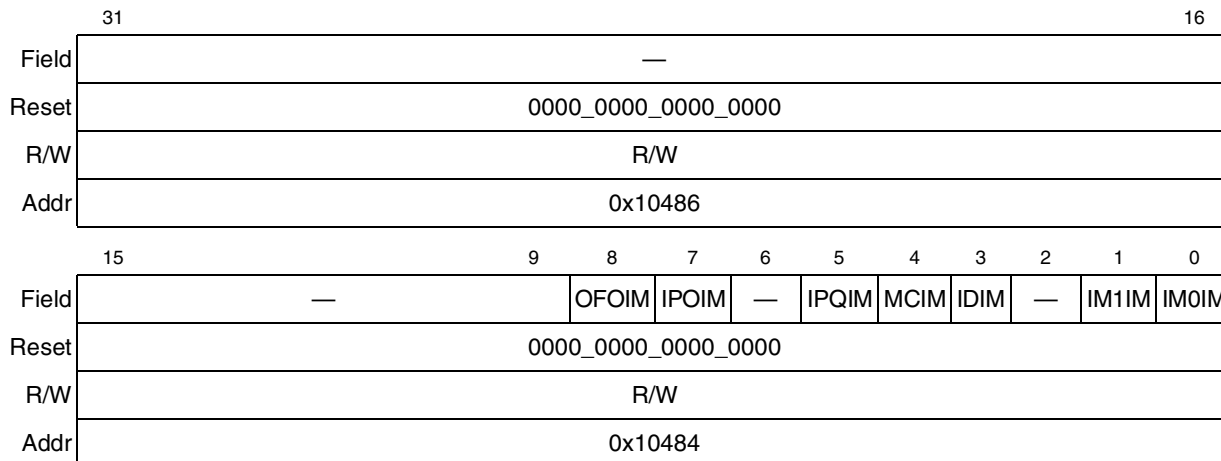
| | 31 | | | | | | | | | | 16 |
|---|---|---|---|---|---|---|---|---|---|---|---|
| Field | — | | | | | | | | | | |
| Reset | 0000_0000_0000_0000 | | | | | | | | | | |
| R/W | R/W | | | | | | | | | | |
| Addr | 0x10486 | | | | | | | | | | |

| | 15 | 9 | 8 | 7 | 6 | 5 | 4 | 3 | 2 | 1 | 0 |
|---|---|---|---|---|---|---|---|---|---|---|---|
| Field | — | | OFOIM | IPOIM | — | IPQIM | MCIM | IDIM | — | IM1IM | IM0IM |
| Reset | 0000_0000_0000_0000 | | | | | | | | | | |
| R/W | R/W | | | | | | | | | | |
| Addr | 0x10484 | | | | | | | | | | |